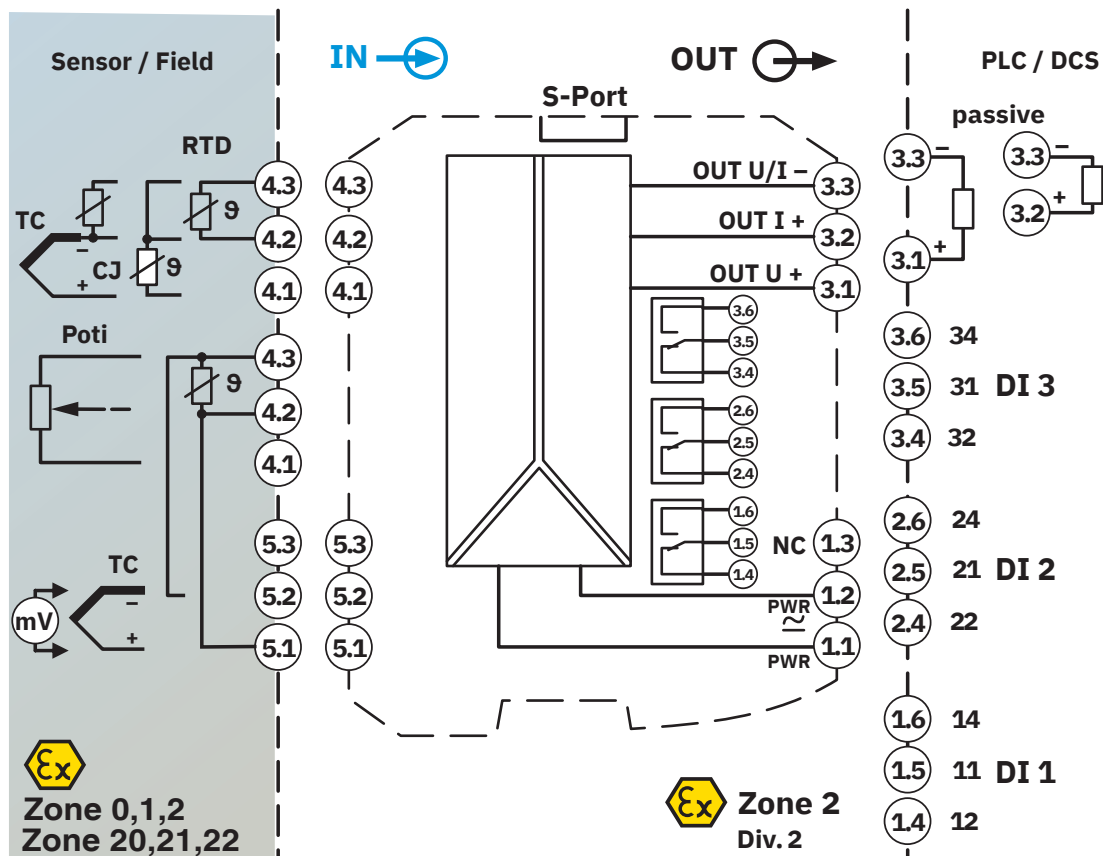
Sensor / Field

IN

OUT

PLC / DCS

S-Port

passive

RTD

TC

CJ

4.3
4.2
4.1

4.3
4.2
4.1

OUT U/I –
OUT I +
OUT U +

3.3
3.2
3.1

3.3 –
+
3.1

3.3 –
+ 3.2

Poti

4.3
4.2
4.1

3.6
3.5
3.4

2.6
2.5
2.4

1.6
1.5
1.4

3.6 34
3.5 31 DI 3
3.4 32

2.6 24
2.5 21 DI 2
2.4 22

TC

mV

5.3
5.2
5.1

5.3
5.2
5.1

NC 1.3
1.2
PWR
1.1
PWR

1.6 14
1.5 11 DI 1
1.4 12

Zone 0,1,2
Zone 20,21,22

Zone 2
Div. 2